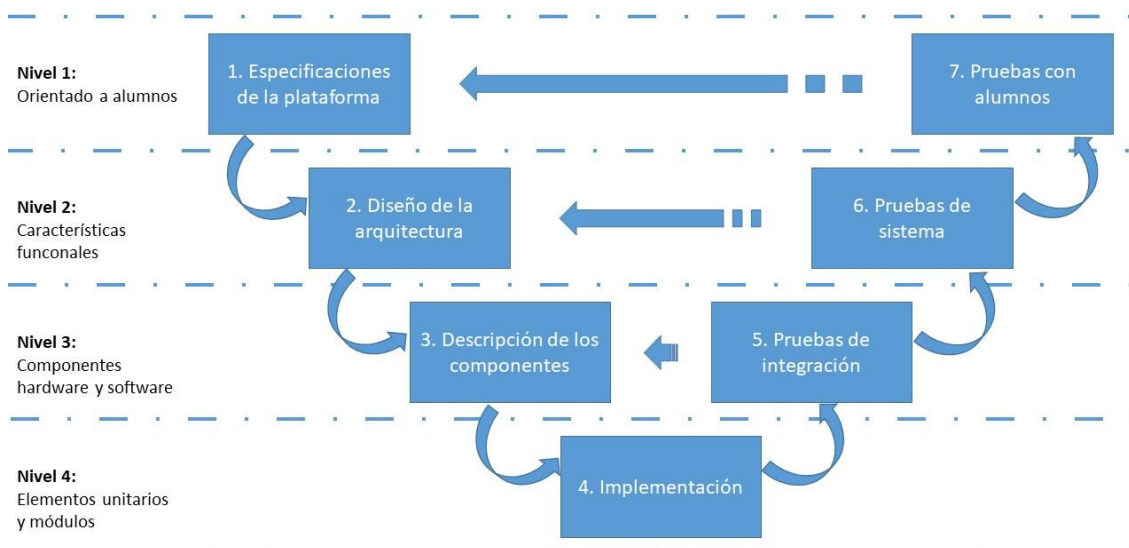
**Nivel 1:**
Orientado a alumnos

1. Especificaciones de la plataforma

7. Pruebas con alumnos

**Nivel 2:**
Características funconales

2. Diseño de la arquitectura

6. Pruebas de sistema

**Nivel 3:**
Componentes hardware y software

3. Descripción de los componentes

5. Pruebas de integración

**Nivel 4:**
Elementos unitarios y módulos

4. Implementación